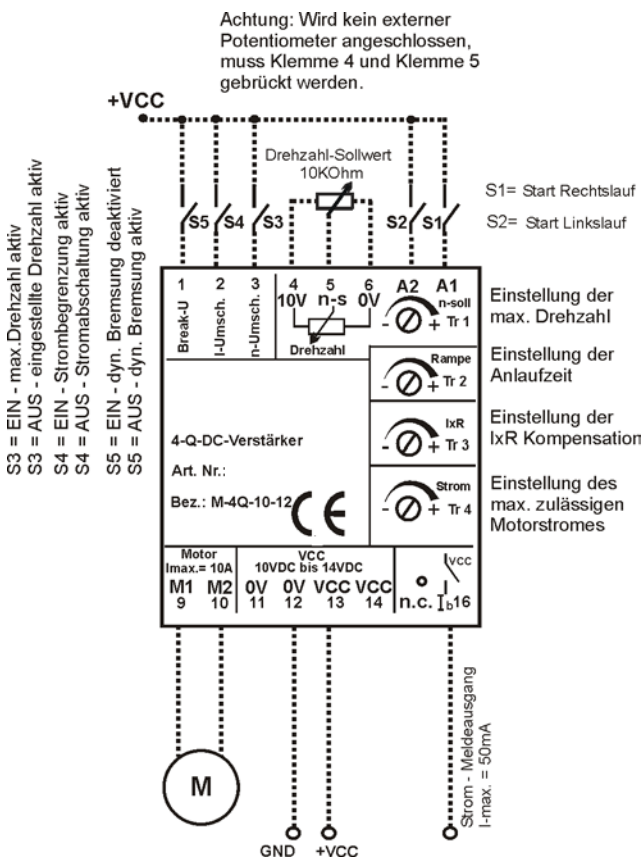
Achtung: Wird kein externer Potentiometer angeschlossen, muss Klemme 4 und Klemme 5 gebrückt werden.

+VCC

S3 = EIN - max.Drehzahl aktiv
S3 = AUS - eingestellte Drehzahl aktiv
S4 = EIN - Strombegrenzung aktiv
S4 = AUS - Stromabschaltung aktiv
S5 = EIN - dyn. Bremsung deaktiviert
S5 = AUS - dyn. Bremsung aktiv

Drehzahl-Sollwert
10KOhm

S5 S4 S3 S2 S1

S1= Start Rechtslauf
S2= Start Linkslauf

1 Break-U
2 I-Umsch.
3 n-Umsch.
4 10V
5 n-s
6 0V
Drehzahl
A2 A1
n-soll
- + Tr 1

Einstellung der max. Drehzahl

Rampe
- + Tr 2

Einstellung der Anlaufzeit

IxR
- + Tr 3

Einstellung der IxR Kompensation

Strom
- + Tr 4

Einstellung des max. zulässigen Motorstromes

4-Q-DC-Verstärker
Art. Nr.:
Bez.: M-4Q-10-12 CE

Motor
Imax.= 10A
M1 9
M2 10

VCC
10VDC bis 14VDC
0V 11
0V 12
VCC 13
VCC 14

VCC
n.c. 16

M

GND +VCC

Strom - Meldeausgang
I-max. = 50mA